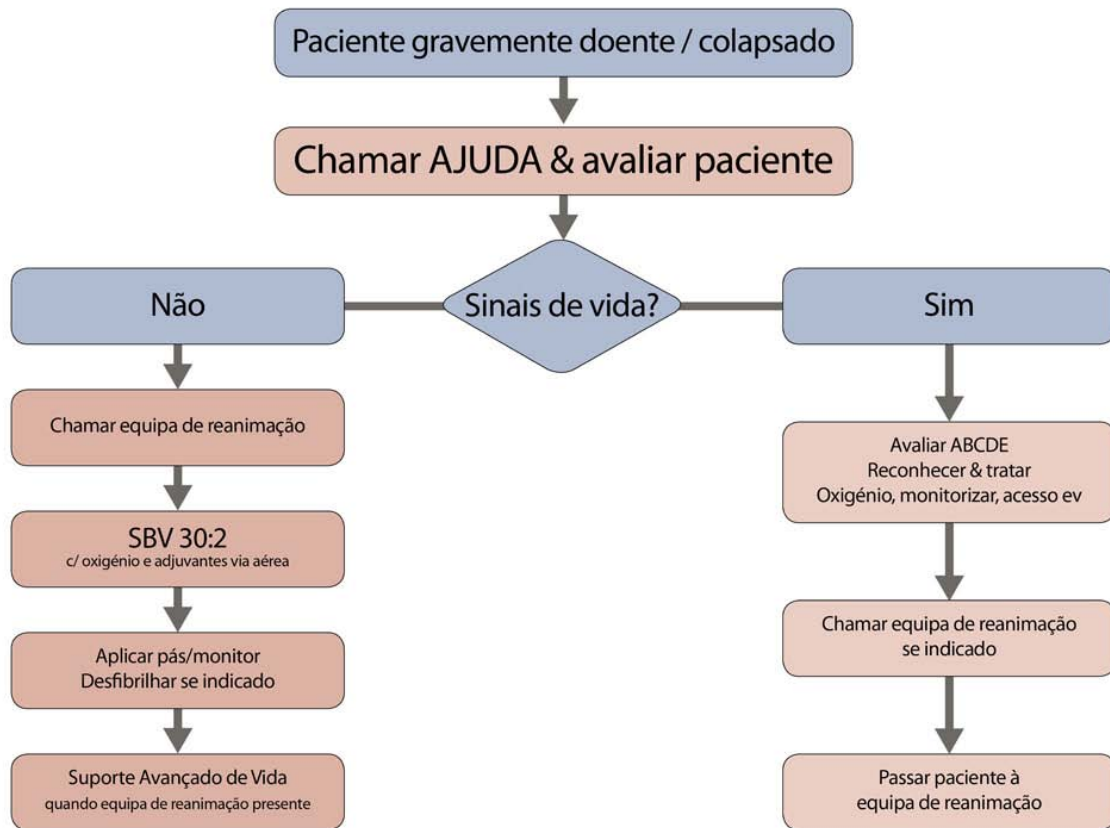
Paciente gravemente doente / colapsado

Chamar AJUDA & avaliar paciente

Não

Sinais de vida?

Sim

Chamar equipa de reanimação

SBV 30:2
c/ oxigénio e adjuvantes via aérea

Aplicar pás/monitor
Desfibrilhar se indicado

Suporte Avançado de Vida
quando equipa de reanimação presente

Avaliar ABCDE
Reconhecer & tratar
Oxigénio, monitorizar, acesso ev

Chamar equipa de reanimação
se indicado

Passar paciente à
equipa de reanimação